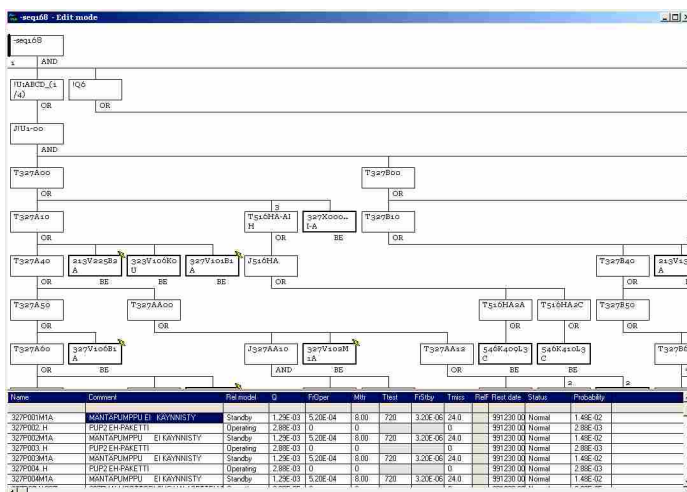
-seq168 - Edit mode

-seq168
1 AND

!U1ABCD_(1/4)
OR

!Q6
OR

JU1-00
AND

T327A00
OR

T327B00
OR

T327A10
OR

3
T516HA-A1H
OR

327X000...I-A
BE

T327B10
OR

T327A40
OR

213V225B2A
BE

323V106K0U
BE

327V101B1A
BE

J516HA
OR

T327B40
OR

213V3
A

T327A50
OR

T327AA00
OR

T516HA2A
OR

T516HA2C
OR

T327B50
OR

T327A60
OR

327V106B1A
BE

J327AA10
AND

327V102M1A
BE

T327AA12
OR

546K400L3C
BE

546K410L3C
BE

T327B6

2
2

| Name | Comment | Rel model | Q | F/Oper | Mttr | Ttest | F/Stby | Tmiss | RelF | Rest date | Status | Probability |
|---|---|---|---|---|---|---|---|---|---|---|---|---|
| 327P001M1A | MANTAPUMPPU EI KAYNNISTY | Standby | 1.29E-03 | 5.20E-04 | 8.00 | 720 | 3.20E-06 | 24.0 | | 991230.00 | Normal | 1.48E-02 |
| 327P002.H | PUP2 EH-PAKETTI | Operating | 2.88E-03 | 0 | | | | 0 | | 991230.00 | Normal | 2.88E-03 |
| 327P002M1A | MANTAPUMPPU EI KAYNNISTY | Standby | 1.29E-03 | 5.20E-04 | 8.00 | 720 | 3.20E-06 | 24.0 | | 991230.00 | Normal | 1.48E-02 |
| 327P003.H | PUP2 EH-PAKETTI | Operating | 2.88E-03 | 0 | | | | 0 | | 991230.00 | Normal | 2.88E-03 |
| 327P003M1A | MANTAPUMPPU EI KAYNNISTY | Standby | 1.29E-03 | 5.20E-04 | 8.00 | 720 | 3.20E-06 | 24.0 | | 991230.00 | Normal | 1.48E-02 |
| 327P004.H | PUP2 EH-PAKETTI | Operating | 2.88E-03 | 0 | | | | 0 | | 991230.00 | Normal | 2.88E-03 |
| 327P004M1A | MANTAPUMPPU EI KAYNNISTY | Standby | 1.29E-03 | 5.20E-04 | 8.00 | 720 | 3.20E-06 | 24.0 | | 991230.00 | Normal | 1.48E-02 |